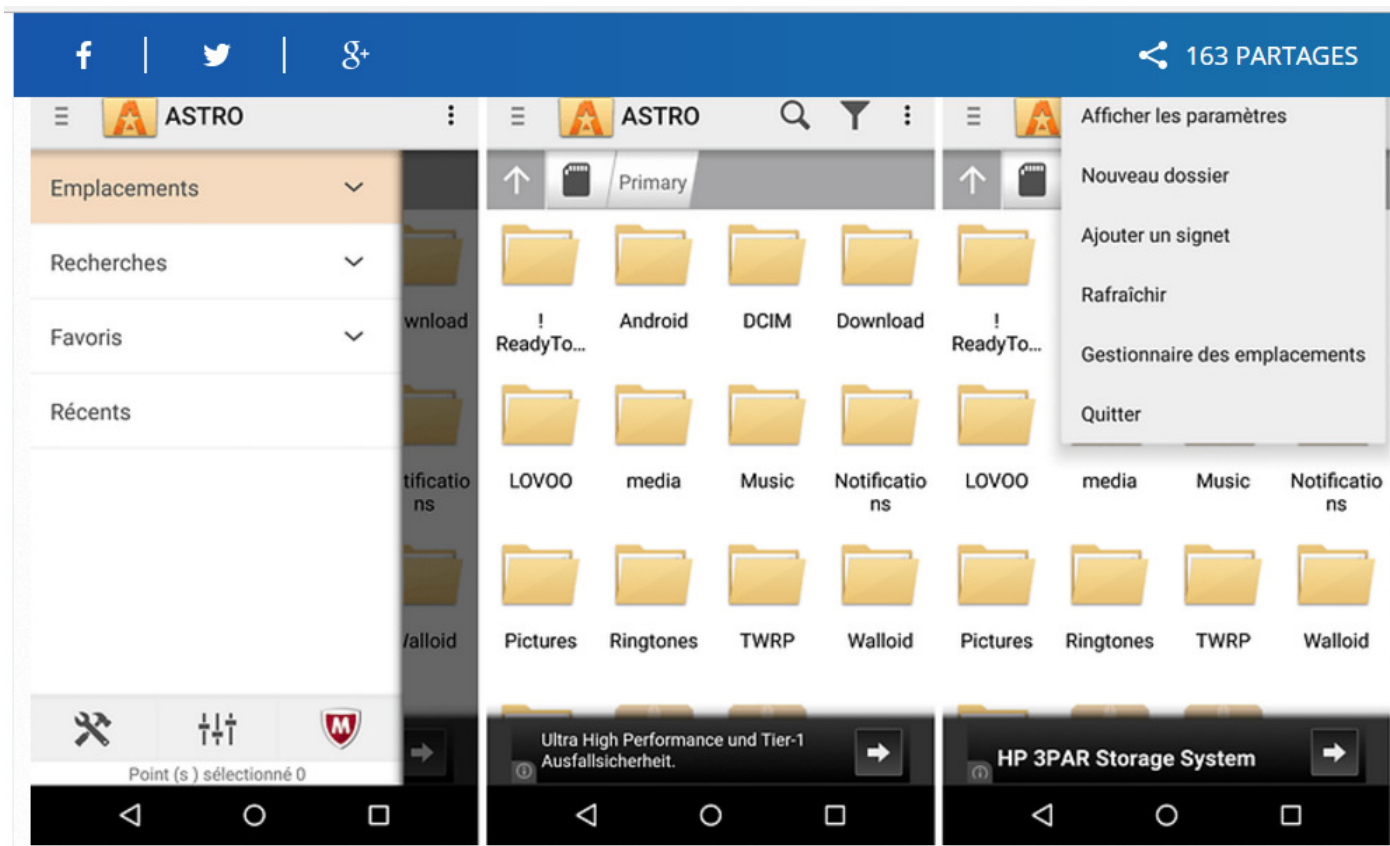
f | | g+

163 PARTAGES

ASTRO

Emplacements

Recherches

Favoris

Récents

wnload

tifications

/alloid

Point (s ) sélectionné 0

ASTRO

Primary

! ReadyTo...

Android

DCIM

Download

LOVOO

media

Music

Notifications

Pictures

Ringtones

TWRP

Walloid

Ultra High Performance und Tier-1 Ausfallsicherheit.

Afficher les paramètres

Nouveau dossier

Ajouter un signet

Rafraîchir

Gestionnaire des emplacements

Quitter

! ReadyTo...

LOVOO

media

Music

Notifications

Pictures

Ringtones

TWRP

Walloid

HP 3PAR Storage System